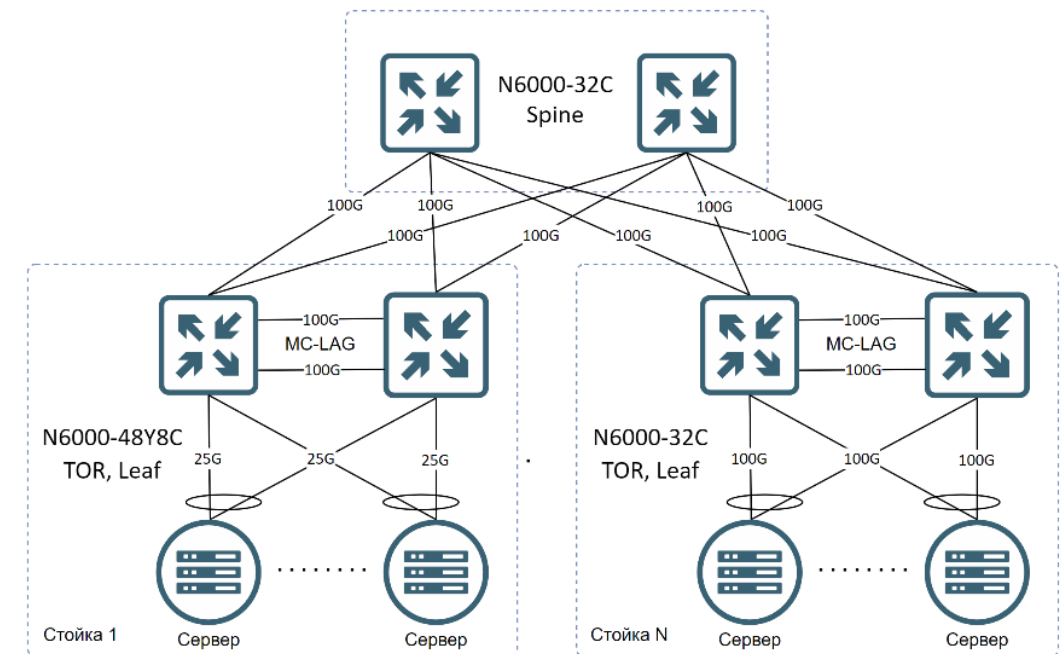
N6000-32C
Spine

100G
100G
100G
100G
100G
100G
100G
100G

100G
MC-LAG
100G

100G
MC-LAG
100G

N6000-48Y8C
TOR, Leaf

25G
25G
25G

N6000-32C
TOR, Leaf

100G
100G
100G

Стойка 1
Сервер
Сервер

Стойка N
Сервер
Сервер